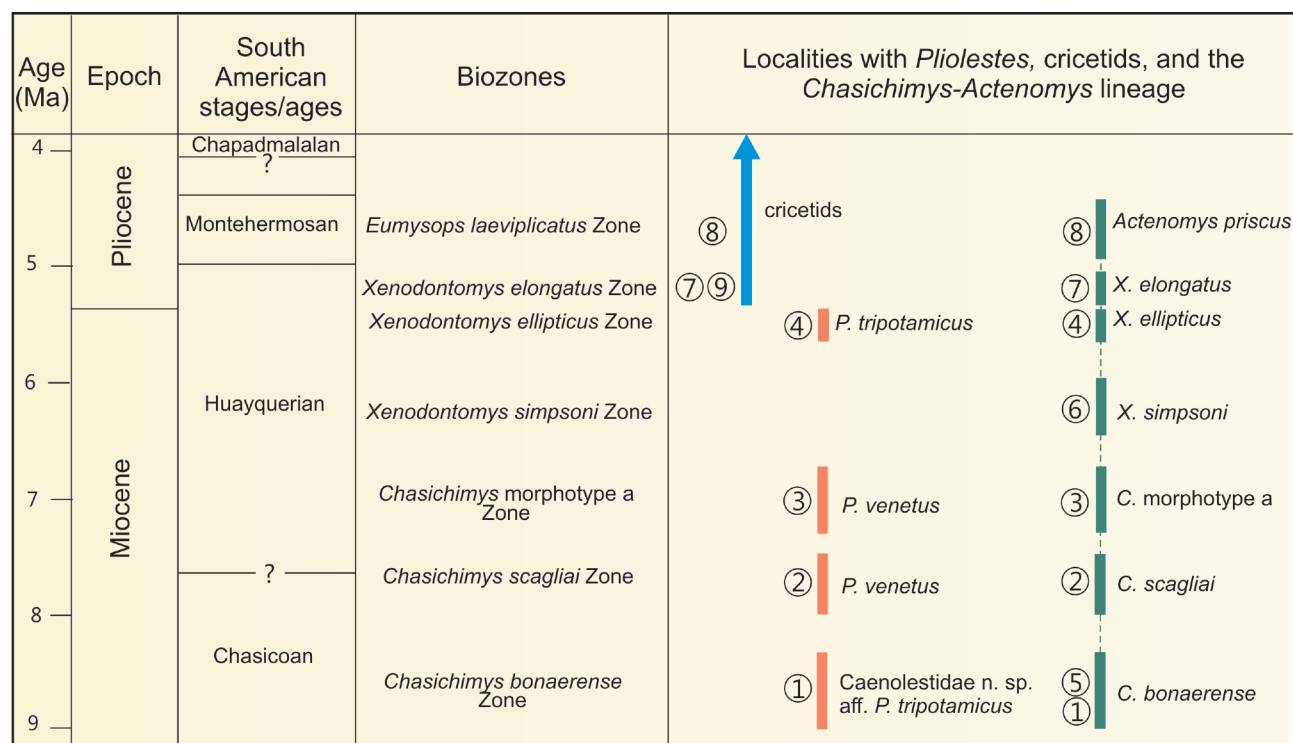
| Age (Ma) | Epoch | South American stages/ages | Biozones | Localities with *Pliolestes,* cricetids, and the *Chasichimys-Actenomys* lineage |
|---|---|---|---|---|
| 4 | Pliocene | Chapadmalalan | | |
| | | ? | | |
| | | Montehermosan | *Eumysops laeviplicatus* Zone | ⑧ cricetids; ⑧ *Actenomys priscus* |
| 5 | | | *Xenodontomys elongatus* Zone | ⑦⑨; ⑦ *X. elongatus* |
| | Miocene | | *Xenodontomys ellipticus* Zone | ④ *P. tripotamicus*; ④ *X. ellipticus* |
| 6 | | Huayquerian | *Xenodontomys simpsoni* Zone | ⑥ *X. simpsoni* |
| 7 | | | *Chasichimys* morphotype a Zone | ③ *P. venetus*; ③ *C.* morphotype a |
| | | ? | *Chasichimys scagliai* Zone | ② *P. venetus*; ② *C. scagliai* |
| 8 | | Chasicoan | | |
| 9 | | | *Chasichimys bonaerense* Zone | ① Caenolestidae n. sp. aff. *P. tripotamicus*; ⑤ ① *C. bonaerense* |